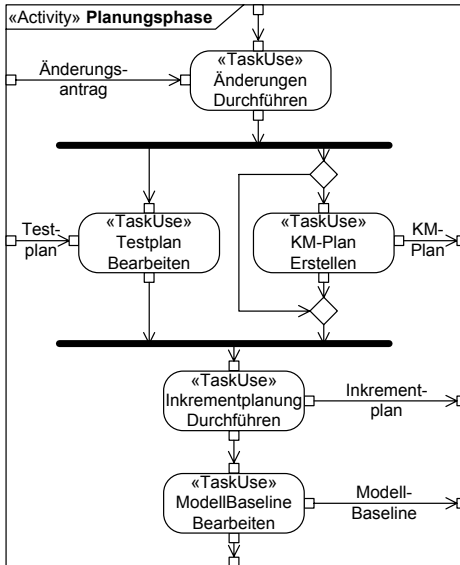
«Activity» **Planungsphase**

Änderungsantrag

«TaskUse»
Änderungen
Durchführen

Testplan

«TaskUse»
Testplan
Bearbeiten

«TaskUse»
KM-Plan
Erstellen

KM-Plan

«TaskUse»
Inkrementplanung
Durchführen

Inkrementplan

«TaskUse»
ModellBaseline
Bearbeiten

Modell-Baseline